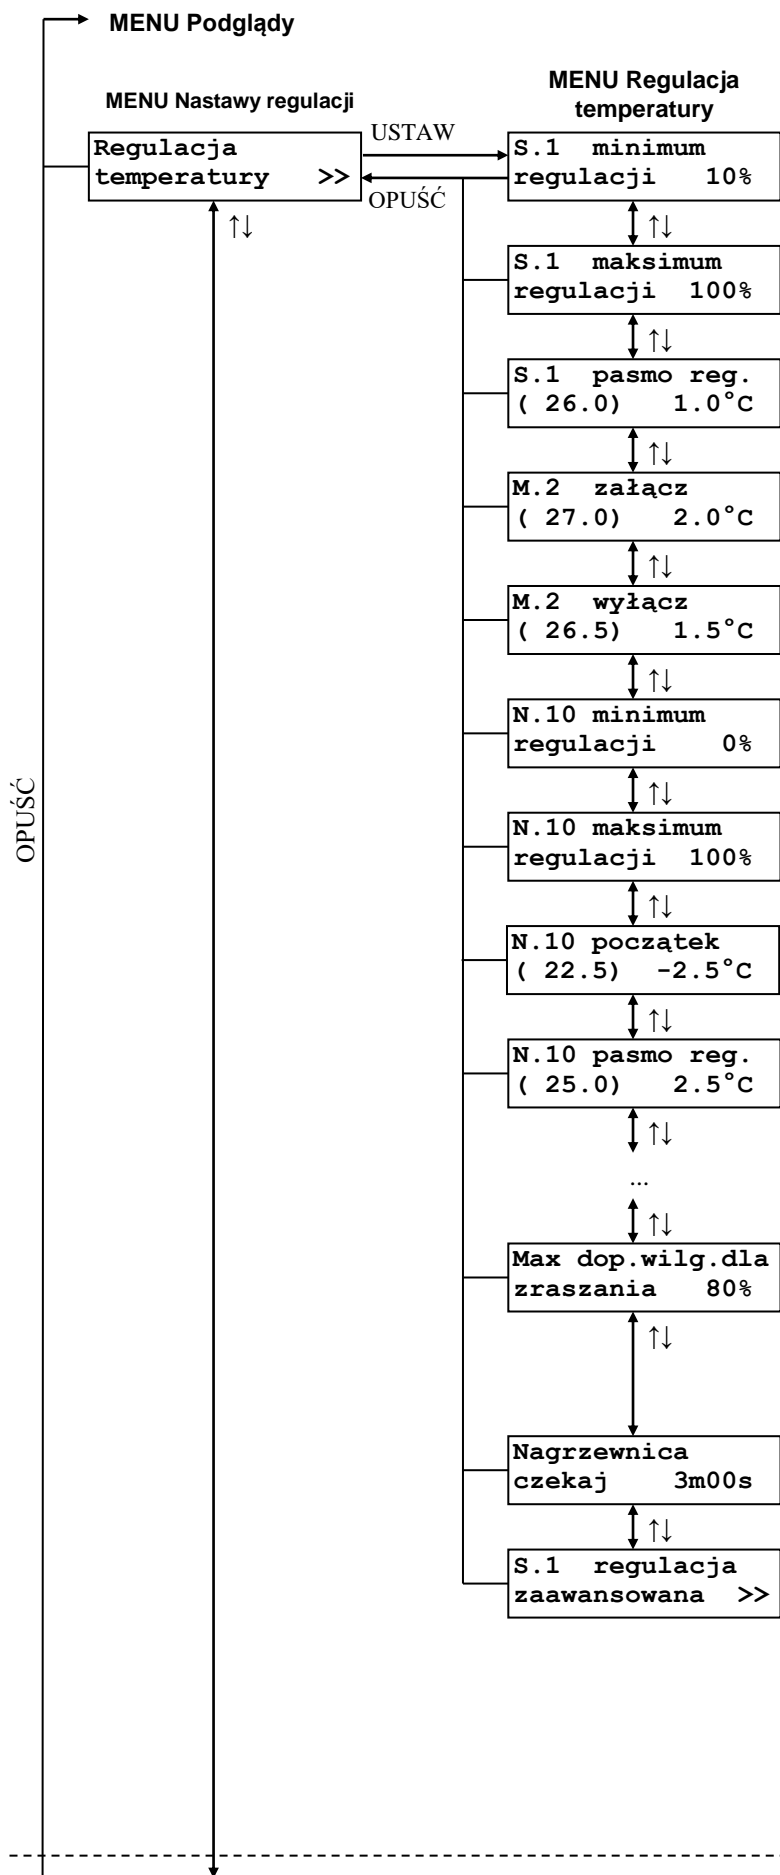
MENU Podglądy

MENU Nastawy regulacji

Regulacja temperatury >>

USTAW

OPUŚĆ

↑↓

MENU Regulacja temperatury

S.1 minimum regulacji 10%

↑↓

S.1 maksimum regulacji 100%

↑↓

S.1 pasmo reg. ( 26.0) 1.0°C

↑↓

M.2 załącz ( 27.0) 2.0°C

↑↓

M.2 wyłącz ( 26.5) 1.5°C

↑↓

N.10 minimum regulacji 0%

↑↓

N.10 maksimum regulacji 100%

↑↓

N.10 początek ( 22.5) -2.5°C

↑↓

N.10 pasmo reg. ( 25.0) 2.5°C

↑↓

...

↑↓

Max dop.wilg.dla zraszania 80%

↑↓

Nagrzewnica czekaj 3m00s

↑↓

S.1 regulacja zaawansowana >>

OPUŚĆ